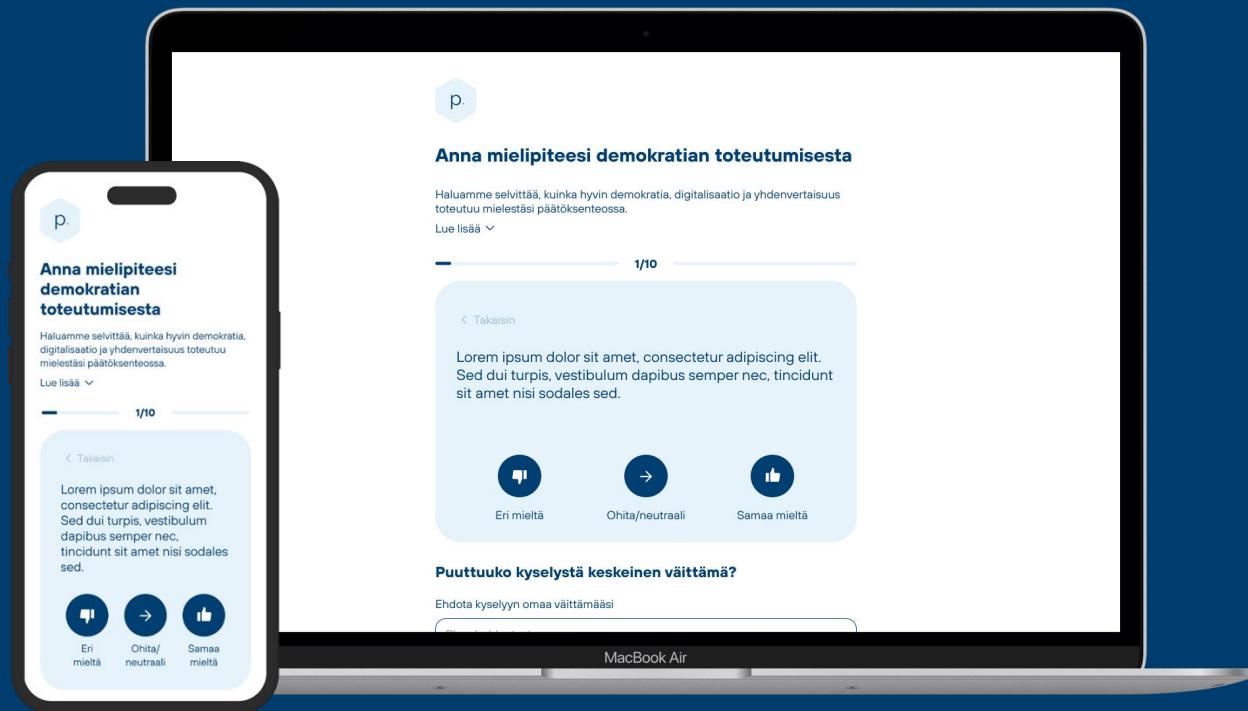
p.

Anna mielipiteesi demokratian toteutumisesta

Haluamme selvittää, kuinka hyvin demokratia, digitalisaatio ja yhdenvertaisuus toteutuu mielestäsi päätöksenteossa.

Lue lisää

1/10

Takaisin

Lorem ipsum dolor sit amet, consectetur adipiscing elit. Sed dui turpis, vestibulum dapibus semper nec, tincidunt sit amet nisi sodales sed.

Eri mieltä

Ohita/neutraali

Samaa mieltä

Puuttuuko kyselystä keskeinen väittämä?

Ehdota kyselyyn omaa väittämääsi

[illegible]

MacBook Air

p.

Anna mielipiteesi demokratian toteutumisesta

Haluamme selvittää, kuinka hyvin demokratia, digitalisaatio ja yhdenvertaisuus toteutuu mielestäsi päätöksenteossa.

Lue lisää

1/10

Takaisin

Lorem ipsum dolor sit amet, consectetur adipiscing elit. Sed dui turpis, vestibulum dapibus semper nec, tincidunt sit amet nisi sodales sed.

Eri mieltä

Ohita/neutraali

Samaa mieltä